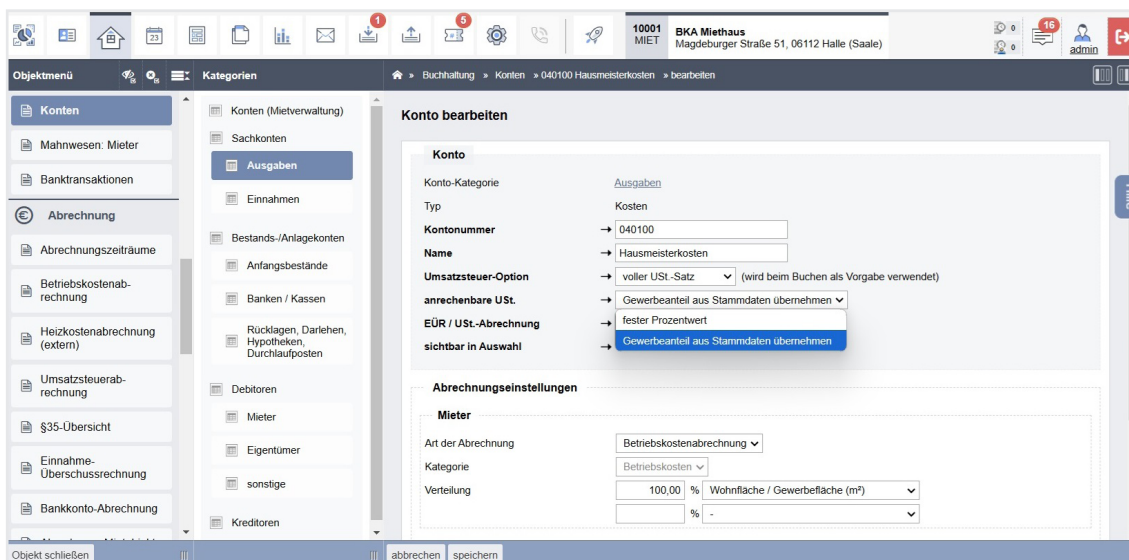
1 5 10001 MIET BKA Miethaus Magdeburger Straße 51, 06112 Halle (Saale) 0 0 16 admin

Objektmenü Kategorien Buchhaltung » Konten » 040100 Hausmeisterkosten » bearbeiten

Konten
Mahnwesen: Mieter
Banktransaktionen
Abrechnung
Abrechnungszeiträume
Betriebskostenabrechnung
Heizkostenabrechnung (extern)
Umsatzsteuerabrechnung
§35-Übersicht
Einnahme-Überschussrechnung
Bankkonto-Abrechnung

Konten (Mietverwaltung)
Sachkonten
Ausgaben
Einnahmen
Bestands-/Anlagekonten
Anfangsbestände
Banken / Kassen
Rücklagen, Darlehen, Hypotheken, Durchlaufposten
Debitoren
Mieter
Eigentümer
sonstige
Kreditoren

Konto bearbeiten

Konto

| | |
|---|---|
| Konto-Kategorie | Ausgaben |
| Typ | Kosten |
| Kontonummer | 040100 |
| Name | Hausmeisterkosten |
| Umsatzsteuer-Option | voller USt.-Satz (wird beim Buchen als Vorgabe verwendet) |
| anrechenbare USt. | Gewerbeanteil aus Stammdaten übernehmen |
| EÜR / USt.-Abrechnung | fester Prozentwert |
| sichtbar in Auswahl | Gewerbeanteil aus Stammdaten übernehmen |

Abrechnungseinstellungen

Mieter

| | |
|---|---|
| Art der Abrechnung | Betriebskostenabrechnung |
| Kategorie | Betriebskosten |
| Verteilung | 100,00 % Wohnfläche / Gewerbefläche (m²) |
| | % - |

Objekt schließen abbrechen speichern